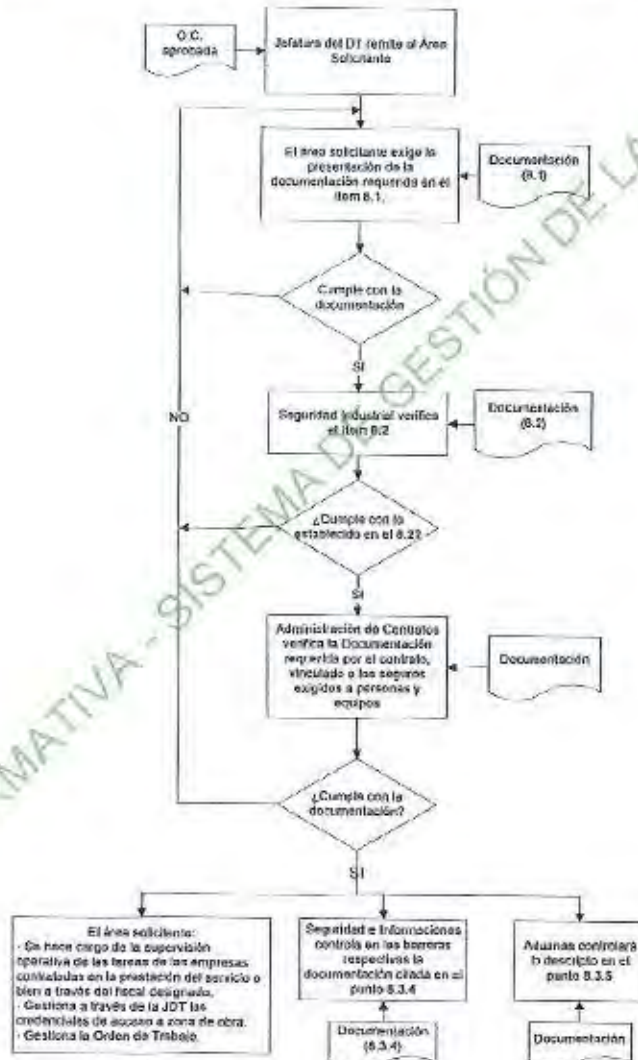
O.C. aprobada

Jefatura del DT remite al Área Solicitante

El área solicitante exige la presentación de la documentación requerida en el ítem 8.1.

Documentación (8.1)

Cumple con la documentación

SI

NO

Seguridad Industrial verifica el ítem 8.2

Documentación (8.2)

¿Cumple con lo establecido en el 8.2?

SI

Administración de Contratos verifica la Documentación requerida por el contrato, vinculado a los seguros exigidos a personas y equipos

Documentación

¿Cumple con la documentación?

SI

El área solicitante:
- Se hace cargo de la supervisión operativa de las tareas de las empresas contratadas en la prestación del servicio o bien a través del fiscal designado.
- Gestiona a través de la JDT las credenciales de acceso a zona de obra.
- Gestiona la Orden de Trabajo.

Seguridad e Informaciones controla en las barreras respectivas la documentación citada en el punto 8.3.4

Documentación (8.3.4)

Aduanas controlará lo descripto en el punto 8.3.5

Documentación

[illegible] SISTEMA DE GESTIÓN DE LA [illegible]MATIVA